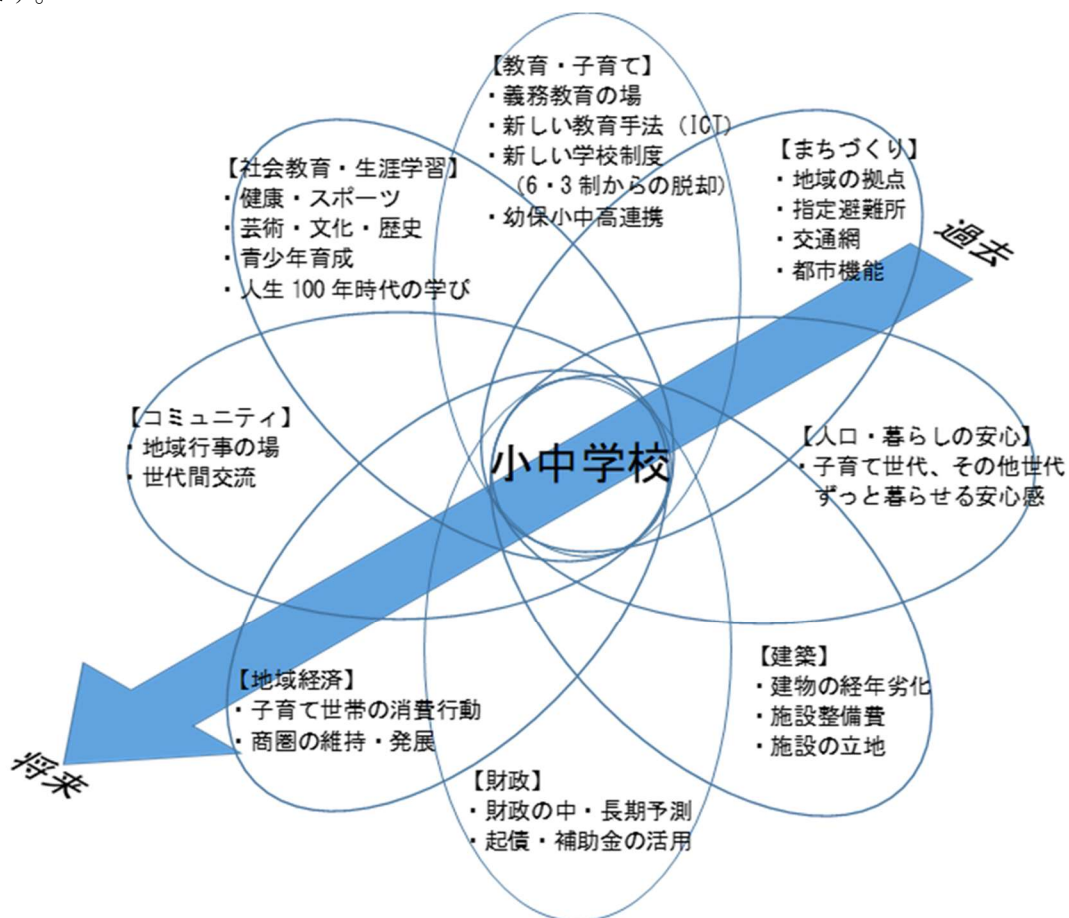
【教育・子育て】
・義務教育の場
・新しい教育手法（ICT）
・新しい学校制度（6・3制からの脱却）
・幼保小中高連携

【社会教育・生涯学習】
・健康・スポーツ
・芸術・文化・歴史
・青少年育成
・人生100年時代の学び

【まちづくり】
・地域の拠点
・指定避難所
・交通網
・都市機能

過去

【コミュニティ】
・地域行事の場
・世代間交流

小中学校

【人口・暮らしの安心】
・子育て世代、その他世代ずっと暮らせる安心感

【地域経済】
・子育て世帯の消費行動
・商圏の維持・発展

【建築】
・建物の経年劣化
・施設整備費
・施設の立地

将来

【財政】
・財政の中・長期予測
・起債・補助金の活用